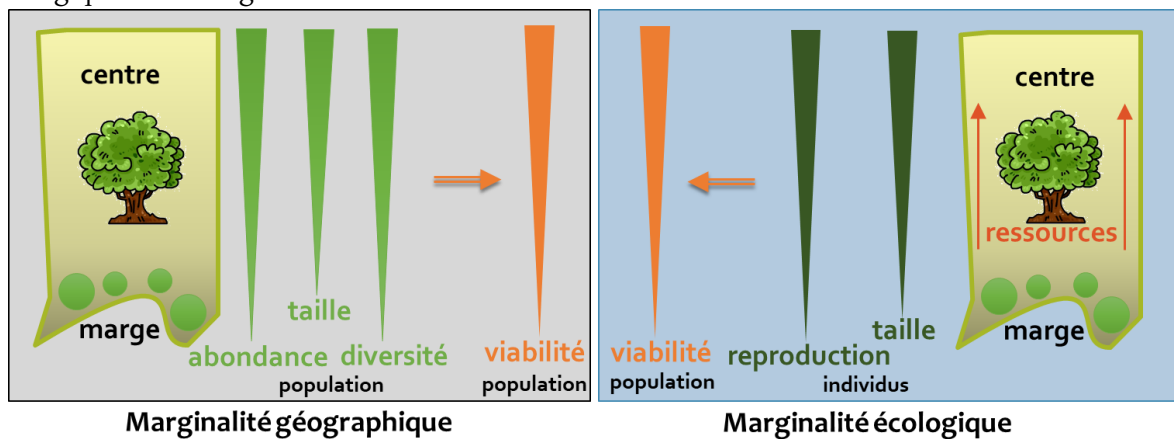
centre

marge

taille

abondance diversité
population

viabilité
population

Marginalité géographique

viabilité
population

reproduction
individus

taille

centre

ressources

marge

Marginalité écologique